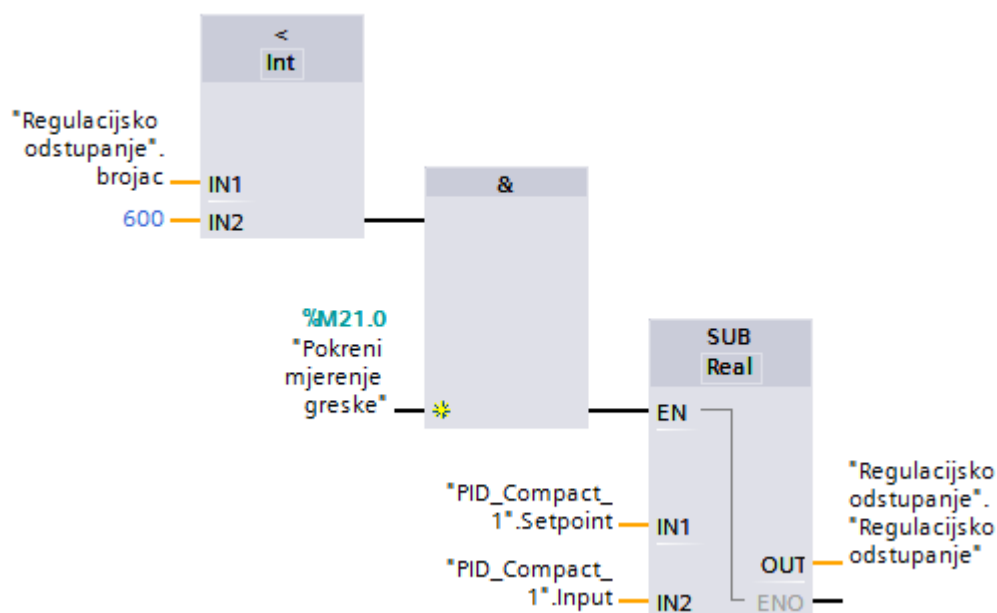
<
Int

"Regulacijsko odstupanje". brojac
IN1
600
IN2

&

%M21.0
"Pokreni mjerenje greske"

SUB
Real

EN
"PID_Compact_1".Setpoint
IN1
"PID_Compact_1".Input
IN2
OUT
ENO
"Regulacijsko odstupanje". "Regulacijsko odstupanje"